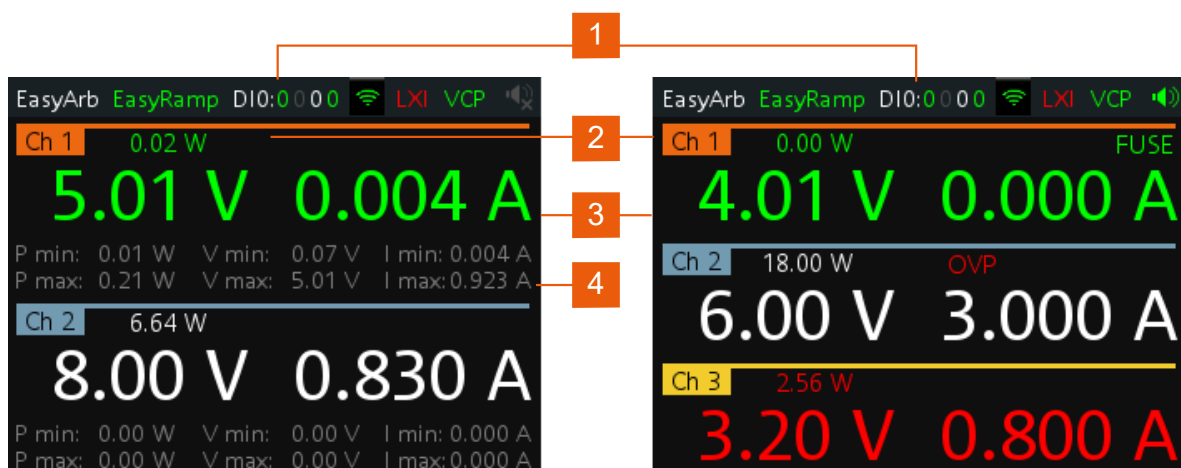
1

EasyArb EasyRamp DIO:0000 LXI VCP

Ch 1 0.02 W

5.01 V 0.004 A

P min: 0.01 W V min: 0.07 V I min: 0.004 A
P max: 0.21 W V max: 5.01 V I max: 0.923 A

Ch 2 6.64 W

8.00 V 0.830 A

P min: 0.00 W V min: 0.00 V I min: 0.000 A
P max: 0.00 W V max: 0.00 V I max: 0.000 A

2

3

4

EasyArb EasyRamp DIO:0000 LXI VCP

Ch 1 0.00 W FUSE

4.01 V 0.000 A

Ch 2 18.00 W OVP

6.00 V 3.000 A

Ch 3 2.56 W

3.20 V 0.800 A